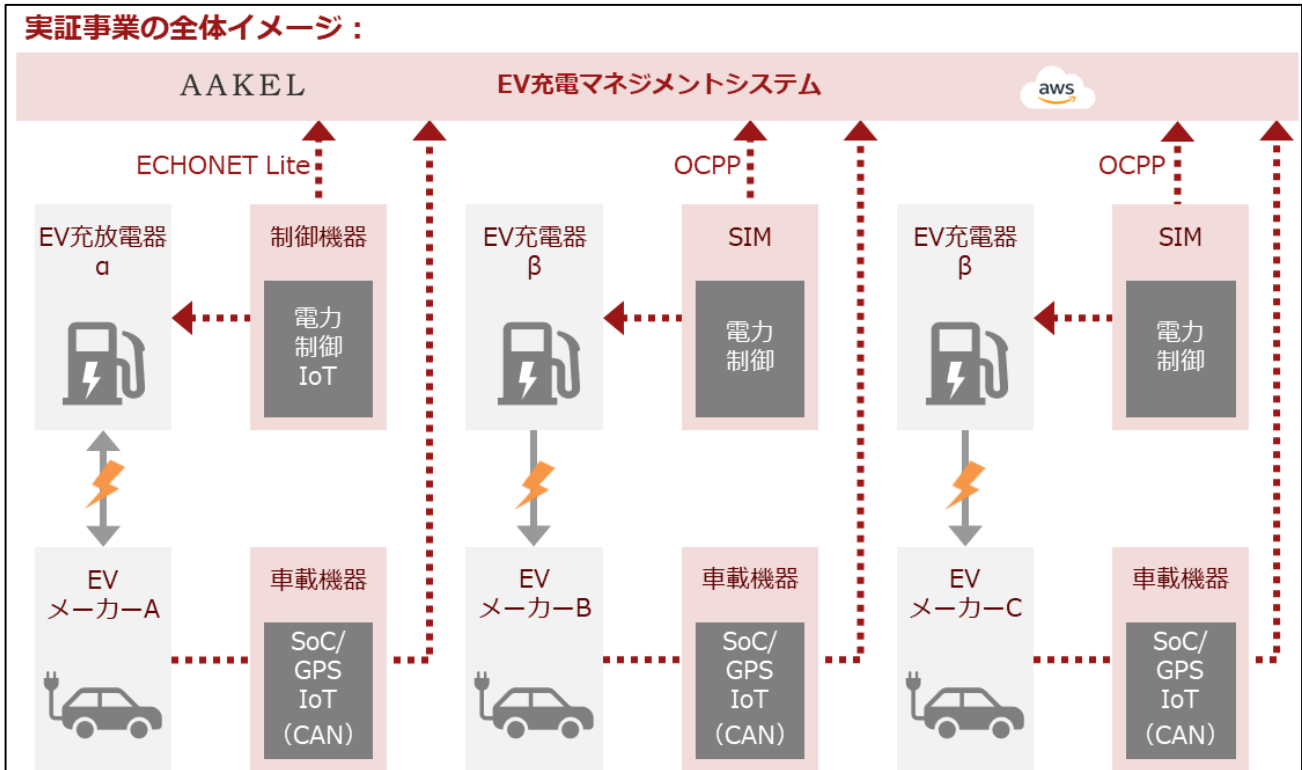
実証事業の全体イメージ：

AAKEL　EV充電マネジメントシステム　aws

ECHONET Lite　OCPP　OCPP

EV充放電器
α

制御機器

電力
制御
IoT

EV充電器
β

SIM

電力
制御

EV充電器
β

SIM

電力
制御

EV
メーカーA

車載機器

SoC/
GPS
IoT
（CAN）

EV
メーカーB

車載機器

SoC/
GPS
IoT
（CAN）

EV
メーカーC

車載機器

SoC/
GPS
IoT
（CAN）